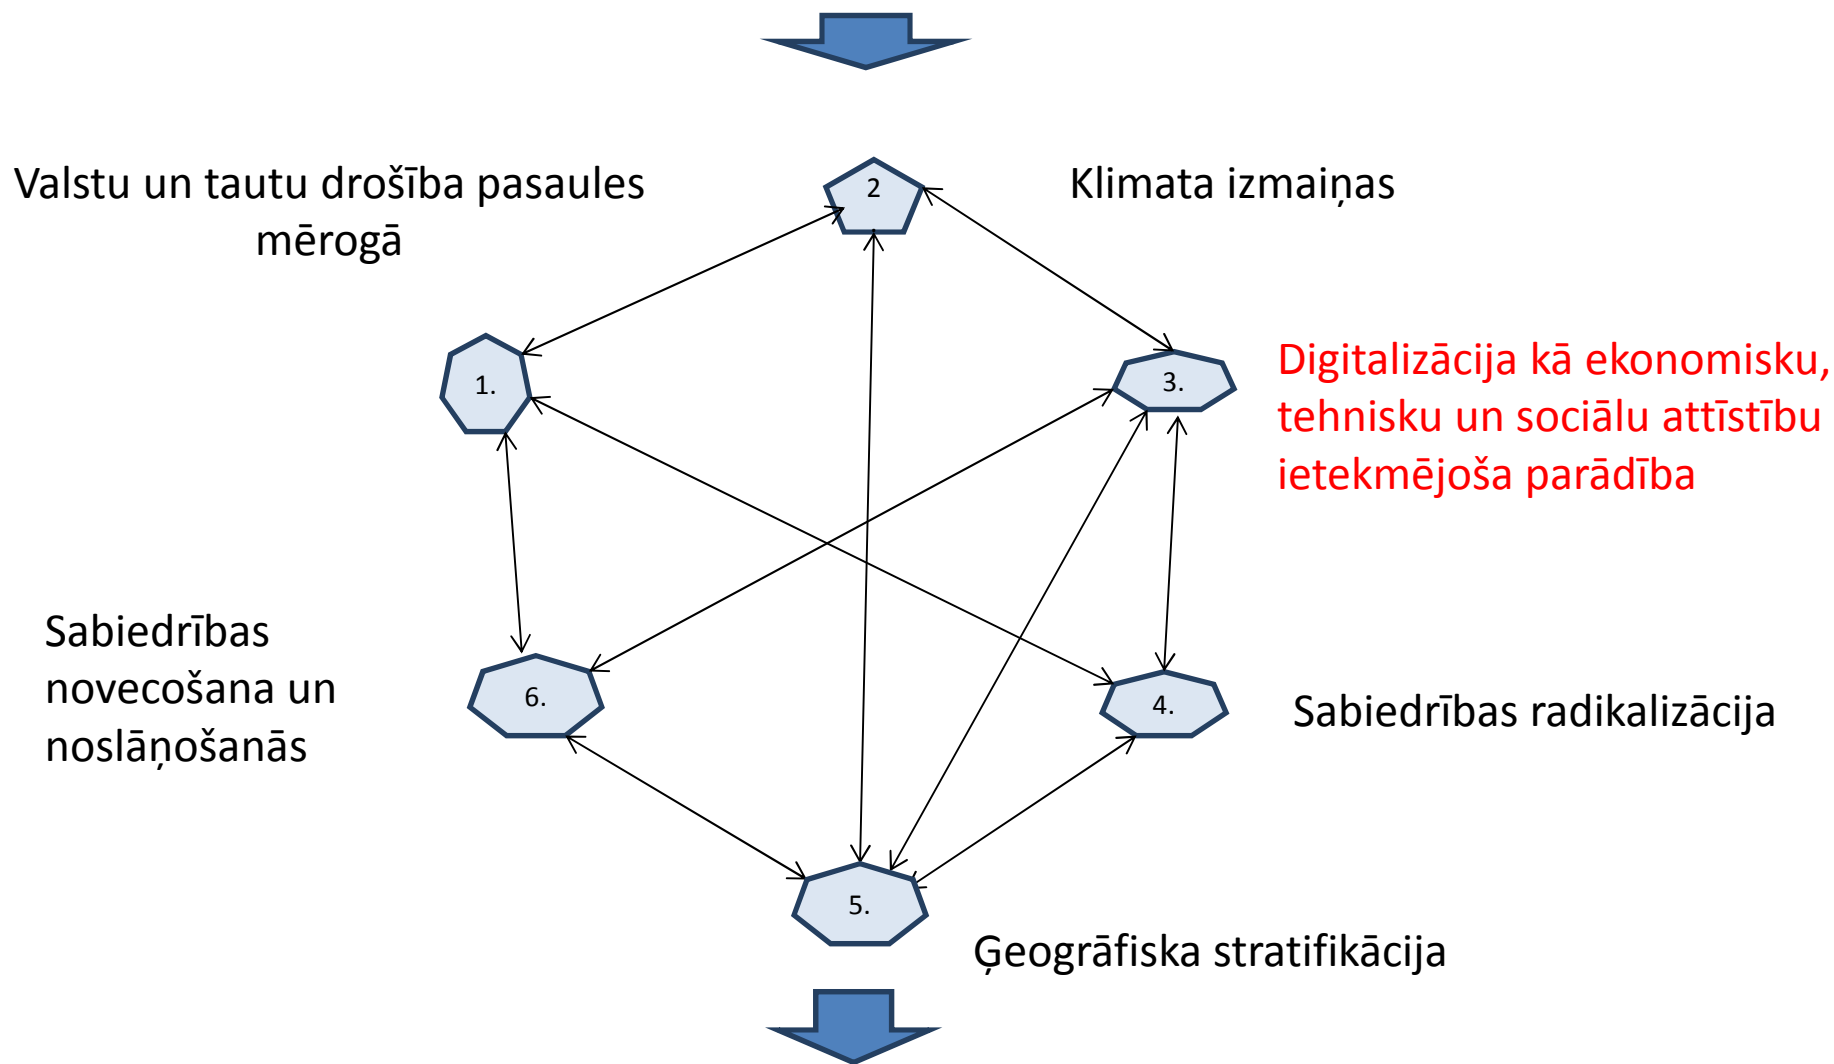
Valstu un tautu drošība pasaules mērogā

2

Klimata izmaiņas

1.

3.

Digitalizācija kā ekonomisku, tehnisku un sociālu attīstību ietekmējoša parādība

Sabiedrības novecošana un noslāņošanās

6.

4.

Sabiedrības radikalizācija

5.

Ģeogrāfiska stratifikācija